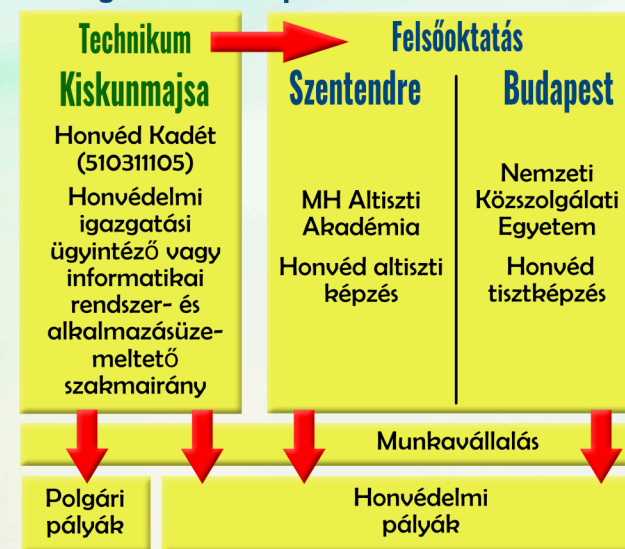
Technikum

Kiskunmajsa

Honvéd Kadét (510311105)

Honvédelmi igazgatási ügyintéző vagy informatikai rendszer- és alkalmazásüzemeltető szakmairány

Felsőoktatás

Szentendre

MH Altiszti Akadémia

Honvéd altiszti képzés

Budapest

Nemzeti Közszolgálati Egyetem

Honvéd tisztképzés

Munkavállalás

Polgári pályák

Honvédelmi pályák